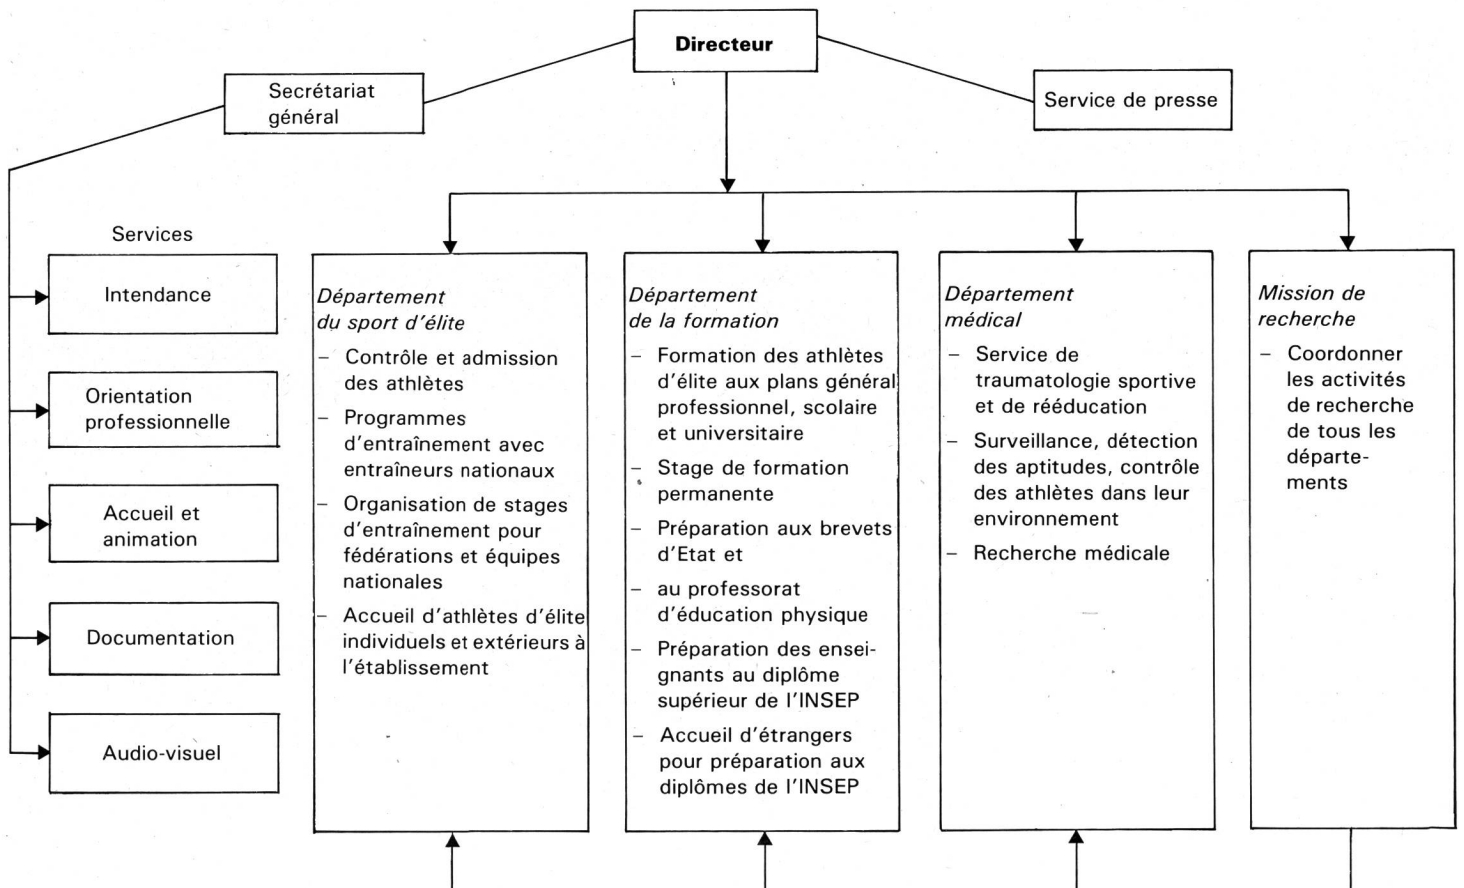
Directeur

Secrétariat général

Service de presse

Services

Intendance

Orientation professionnelle

Accueil et animation

Documentation

Audio-visuel

*Département du sport d'élite*

– Contrôle et admission des athlètes
– Programmes d'entraînement avec entraîneurs nationaux
– Organisation de stages d'entraînement pour fédérations et équipes nationales
– Accueil d'athlètes d'élite individuels et extérieurs à l'établissement

*Département de la formation*

– Formation des athlètes d'élite aux plans général professionnel, scolaire et universitaire
– Stage de formation permanente
– Préparation aux brevets d'Etat et
– au professorat d'éducation physique
– Préparation des enseignants au diplôme supérieur de l'INSEP
– Accueil d'étrangers pour préparation aux diplômes de l'INSEP

*Département médical*

– Service de traumatologie sportive et de rééducation
– Surveillance, détection des aptitudes, contrôle des athlètes dans leur environnement
– Recherche médicale

*Mission de recherche*

– Coordonner les activités de recherche de tous les départements